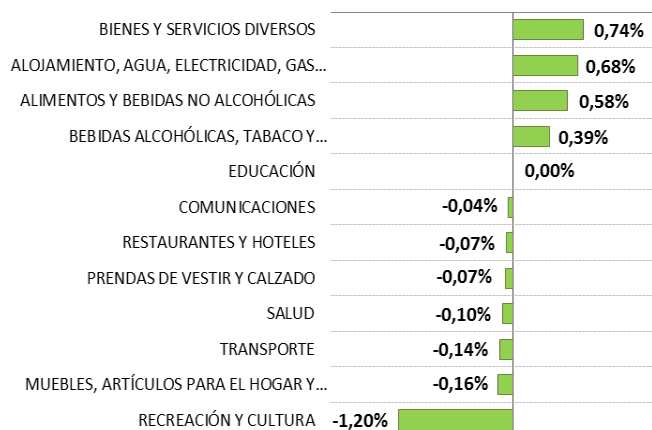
BIENES Y SERVICIOS DIVERSOS 0,74%
ALOJAMIENTO, AGUA, ELECTRICIDAD, GAS... 0,68%
ALIMENTOS Y BEBIDAS NO ALCOHÓLICAS 0,58%
BEBIDAS ALCOHÓLICAS, TABACO Y... 0,39%
EDUCACIÓN 0,00%
COMUNICACIONES -0,04%
RESTAURANTES Y HOTELES -0,07%
PRENDAS DE VESTIR Y CALZADO -0,07%
SALUD -0,10%
TRANSPORTE -0,14%
MUEBLES, ARTÍCULOS PARA EL HOGAR Y... -0,16%
RECREACIÓN Y CULTURA -1,20%